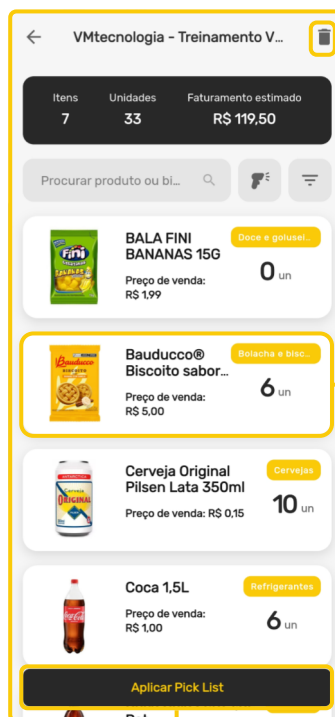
VMtecnologia - Treinamento V...

| Itens | Unidades | Faturamento estimado |
|---|---|---|
| 7 | 33 | R$ 119,50 |

Procurar produto ou bi...

fini

BALA FINI BANANAS 15G
Doce e gulosei...
Preço de venda: R$ 1,99
0 un

Bauducco

Bauducco® Biscoito sabor...
Bolacha e bisc...
Preço de venda: R$ 5,00
6 un

ORIGINAL

Cerveja Original Pilsen Lata 350ml
Cervejas
Preço de venda: R$ 0,15
10 un

Coca 1,5L
Refrigerantes
Preço de venda: R$ 1,00
6 un

Aplicar Pick List